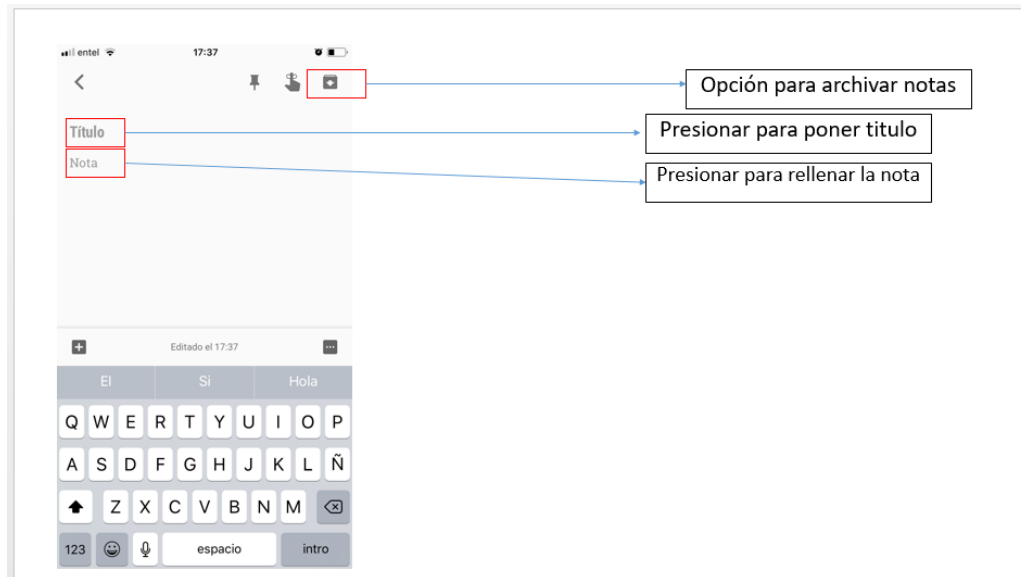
entel 17:37

Título

Nota

Opción para archivar notas

Presionar para poner titulo

Presionar para rellenar la nota

Editado el 17:37

El | Si | Hola

Q W E R T Y U I O P
A S D F G H J K L Ñ
Z X C V B N M
123 espacio intro